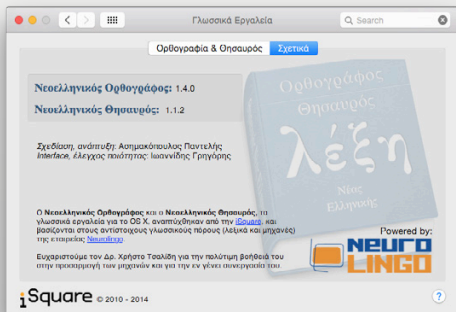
Γλωσσικά Εργαλεία

Search

Ορθογραφία & Θησαυρός | Σχετικά

Νεοελληνικός Ορθογράφος: 1.4.0

Νεοελληνικός Θησαυρός: 1.1.2

Σχεδίαση, ανάπτυξη: Ασημακόπουλος Παντελής
Interface, έλεγχος ποιότητας: Ιωαννίδης Γρηγόρης

Ορθογράφος
Θησαυρός
λέξη
Νέος
Ελληνικός

Ο Νεοελληνικός Ορθογράφος και ο Νεοελληνικός Θησαυρός, τα γλωσσικά εργαλεία για το OS X, αναπτύχθηκαν από την iSquare, και βασίζονται στους αντίστοιχους γλωσσικούς πόρους (λεξικά και μηχανές) της εταιρείας Neurolingo.

Powered by:
NEURO LINGO

Ευχαριστούμε τον Δρ. Χρήστο Τσαλίδη για την πολύτιμη βοήθειά του στην προσαρμογή των μηχανών και για την εν γένει συνεργασία του.

iSquare © 2010 - 2014

?